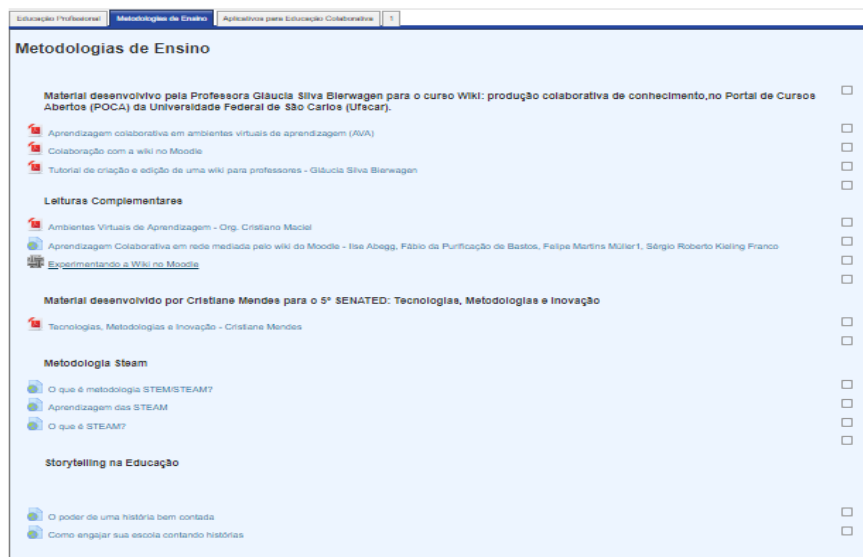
Educação Profissional | Metodologias de Ensino | Aplicativos para Educação Colaborativa | 1

Metodologias de Ensino

Material desenvolvido pela Professora Gláucia Silva Bierwagen para o curso Wiki: produção colaborativa de conhecimento,no Portal de Cursos Abertos (POCA) da Universidade Federal de São Carlos (Ufscar).

Aprendizagem colaborativa em ambientes virtuais de aprendizagem (AVA)

Colaboração com a wiki no Moodle

Tutorial de criação e edição de uma wiki para professores - Gláucia Silva Bierwagen

Leituras Complementares

Ambientes Virtuais de Aprendizagem - Org. Cristiano Maciel

Aprendizagem Colaborativa em rede mediada pelo wiki do Moodle - Ilse Abegg, Fábio da Purificação de Bastos, Felipe Martins Müller1, Sérgio Roberto Kieling Franco

Experimentando a Wiki no Moodle

Material desenvolvido por Cristiane Mendes para o 5º SENATED: Tecnologias, Metodologias e Inovação

Tecnologias, Metodologias e Inovação - Cristiane Mendes

Metodologia Steam

O que é metodologia STEM/STEAM?

Aprendizagem das STEAM

O que é STEAM?

Storytelling na Educação

O poder de uma história bem contada

Como engajar sua escola contando histórias